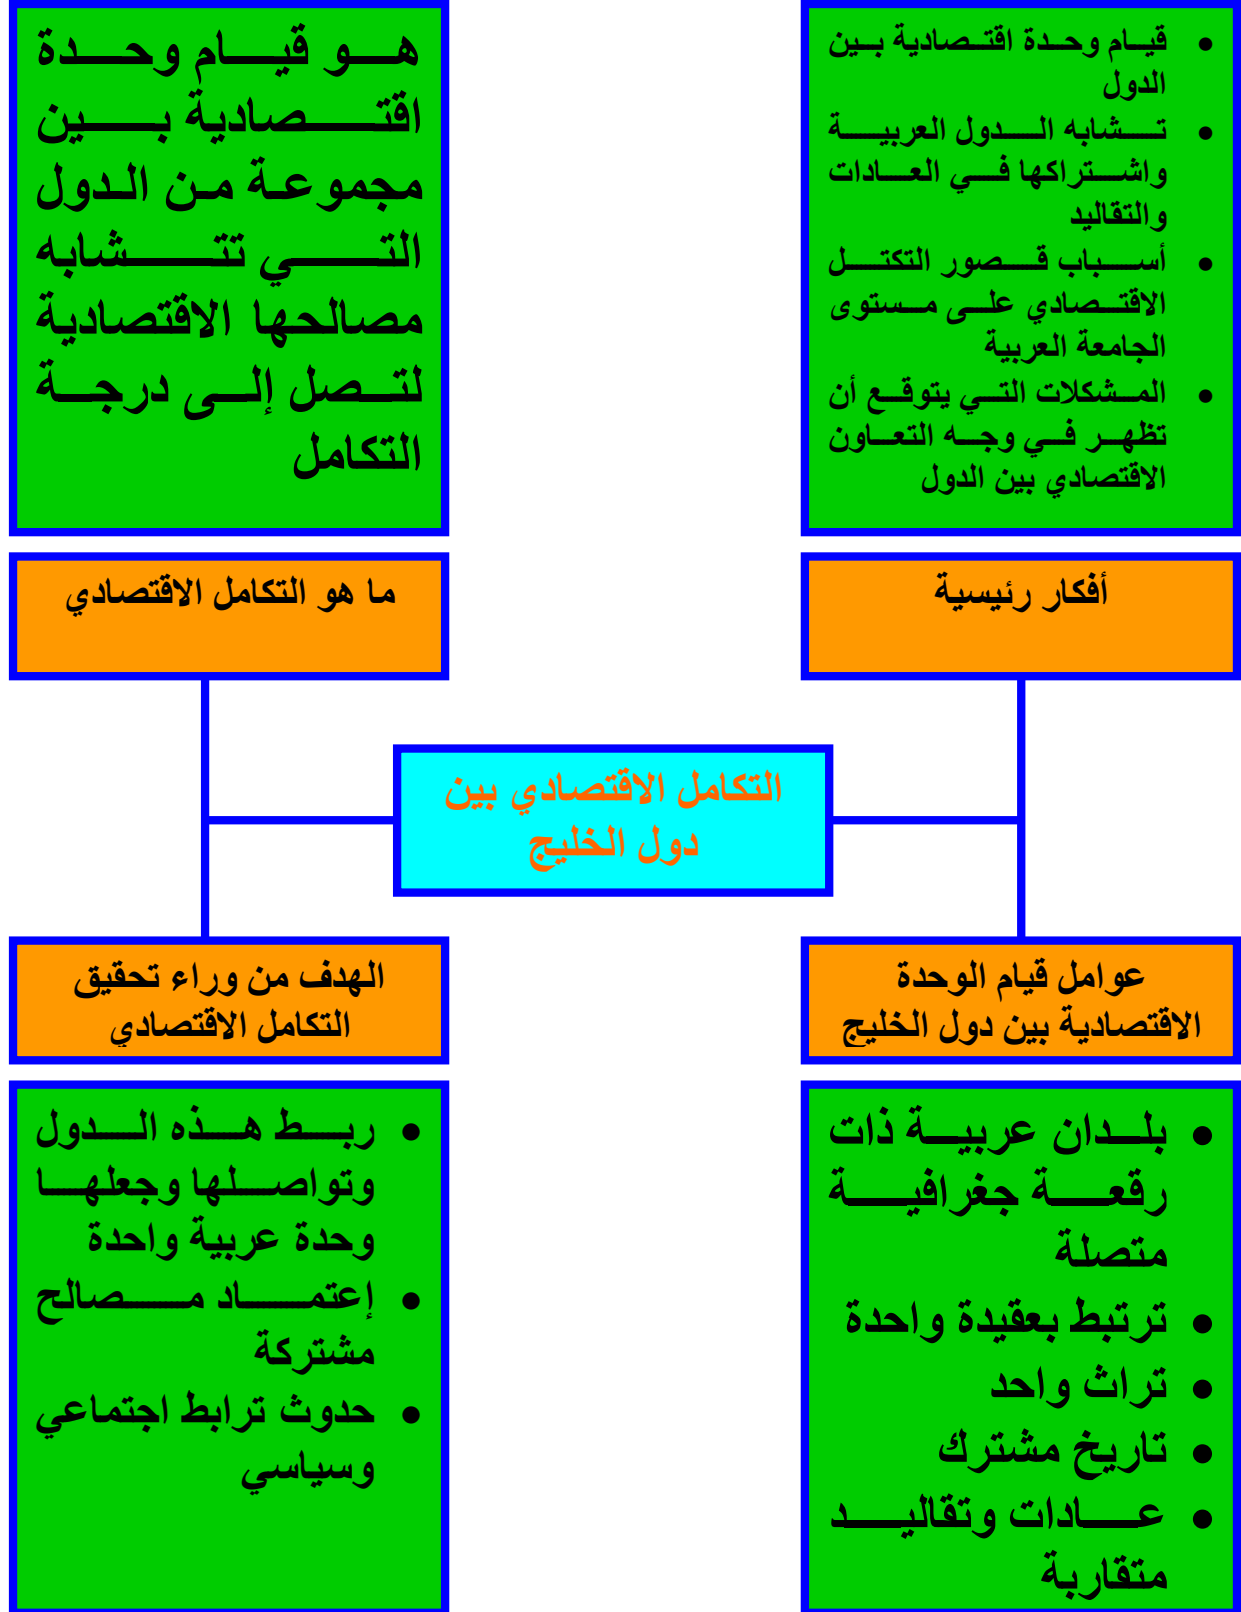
- قيام وحدة اقتصادية بين الدول
- تشابه الدول العربية واشتراكها في العادات والتقاليد
- أسباب قصور التكتل الاقتصادي على مستوى الجامعة العربية
- المشكلات التي يتوقع أن تظهر في وجه التعاون الاقتصادي بين الدول

هو قيام وحدة اقتصادية بين مجموعة من الدول التي تتشابه مصالحها الاقتصادية لتصل إلى درجة التكامل

أفكار رئيسية

ما هو التكامل الاقتصادي

التكامل الاقتصادي بين دول الخليج

عوامل قيام الوحدة الاقتصادية بين دول الخليج

الهدف من وراء تحقيق التكامل الاقتصادي

- بلدان عربية ذات رقعة جغرافية متصلة
- ترتبط بعقيدة واحدة
- تراث واحد
- تاريخ مشترك
- عادات وتقاليد متقاربة

- ربط هذه الدول وتواصلها وجعلها وحدة عربية واحدة
- إعتماد مصالح مشتركة
- حدوث ترابط اجتماعي وسياسي